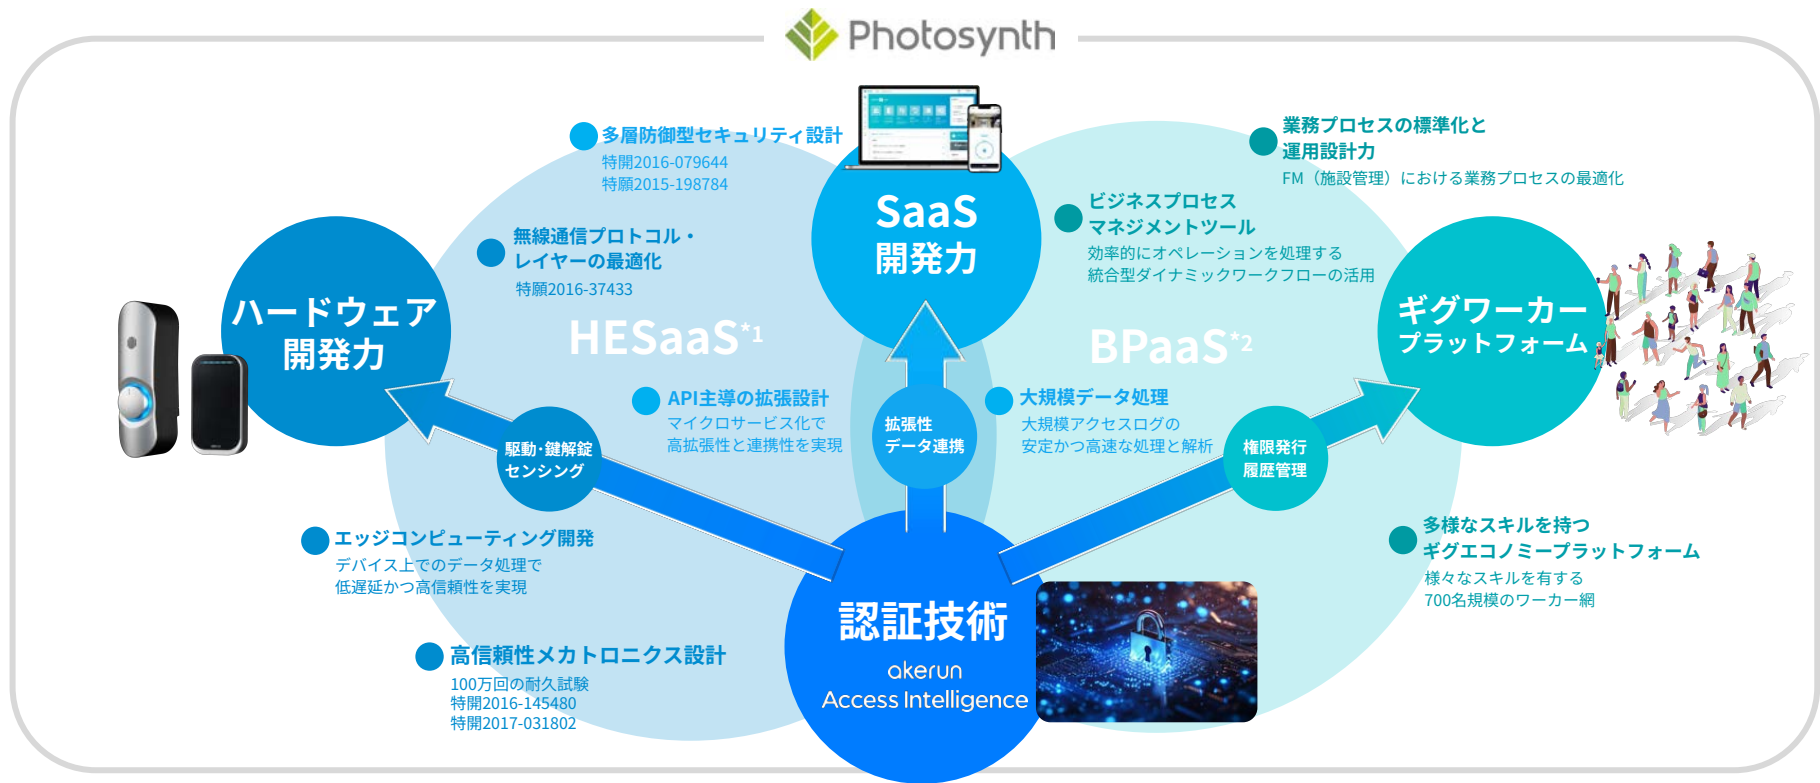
Photosynth

多層防御型セキュリティ設計
特開2016-079644
特願2015-198784

SaaS
開発力

業務プロセスの標準化と
運用設計力
FM（施設管理）における業務プロセスの最適化

ビジネスプロセス
マネジメントツール
効率的にオペレーションを処理する
統合型ダイナミックワークフローの活用

無線通信プロトコル・
レイヤーの最適化
特願2016-37433

ハードウェア
開発力

HESaaS$^{*1}$

BPaaS$^{*2}$

ギグワーカー
プラットフォーム

API主導の拡張設計
マイクロサービス化で
高拡張性と連携性を実現

拡張性
データ連携

大規模データ処理
大規模アクセスログの
安定かつ高速な処理と解析

駆動･鍵解錠
センシング

権限発行
履歴管理

エッジコンピューティング開発
デバイス上でのデータ処理で
低遅延かつ高信頼性を実現

多様なスキルを持つ
ギグエコノミープラットフォーム
様々なスキルを有する
700名規模のワーカー網

認証技術
akerun
Access Intelligence

高信頼性メカトロニクス設計
100万回の耐久試験
特開2016-145480
特開2017-031802